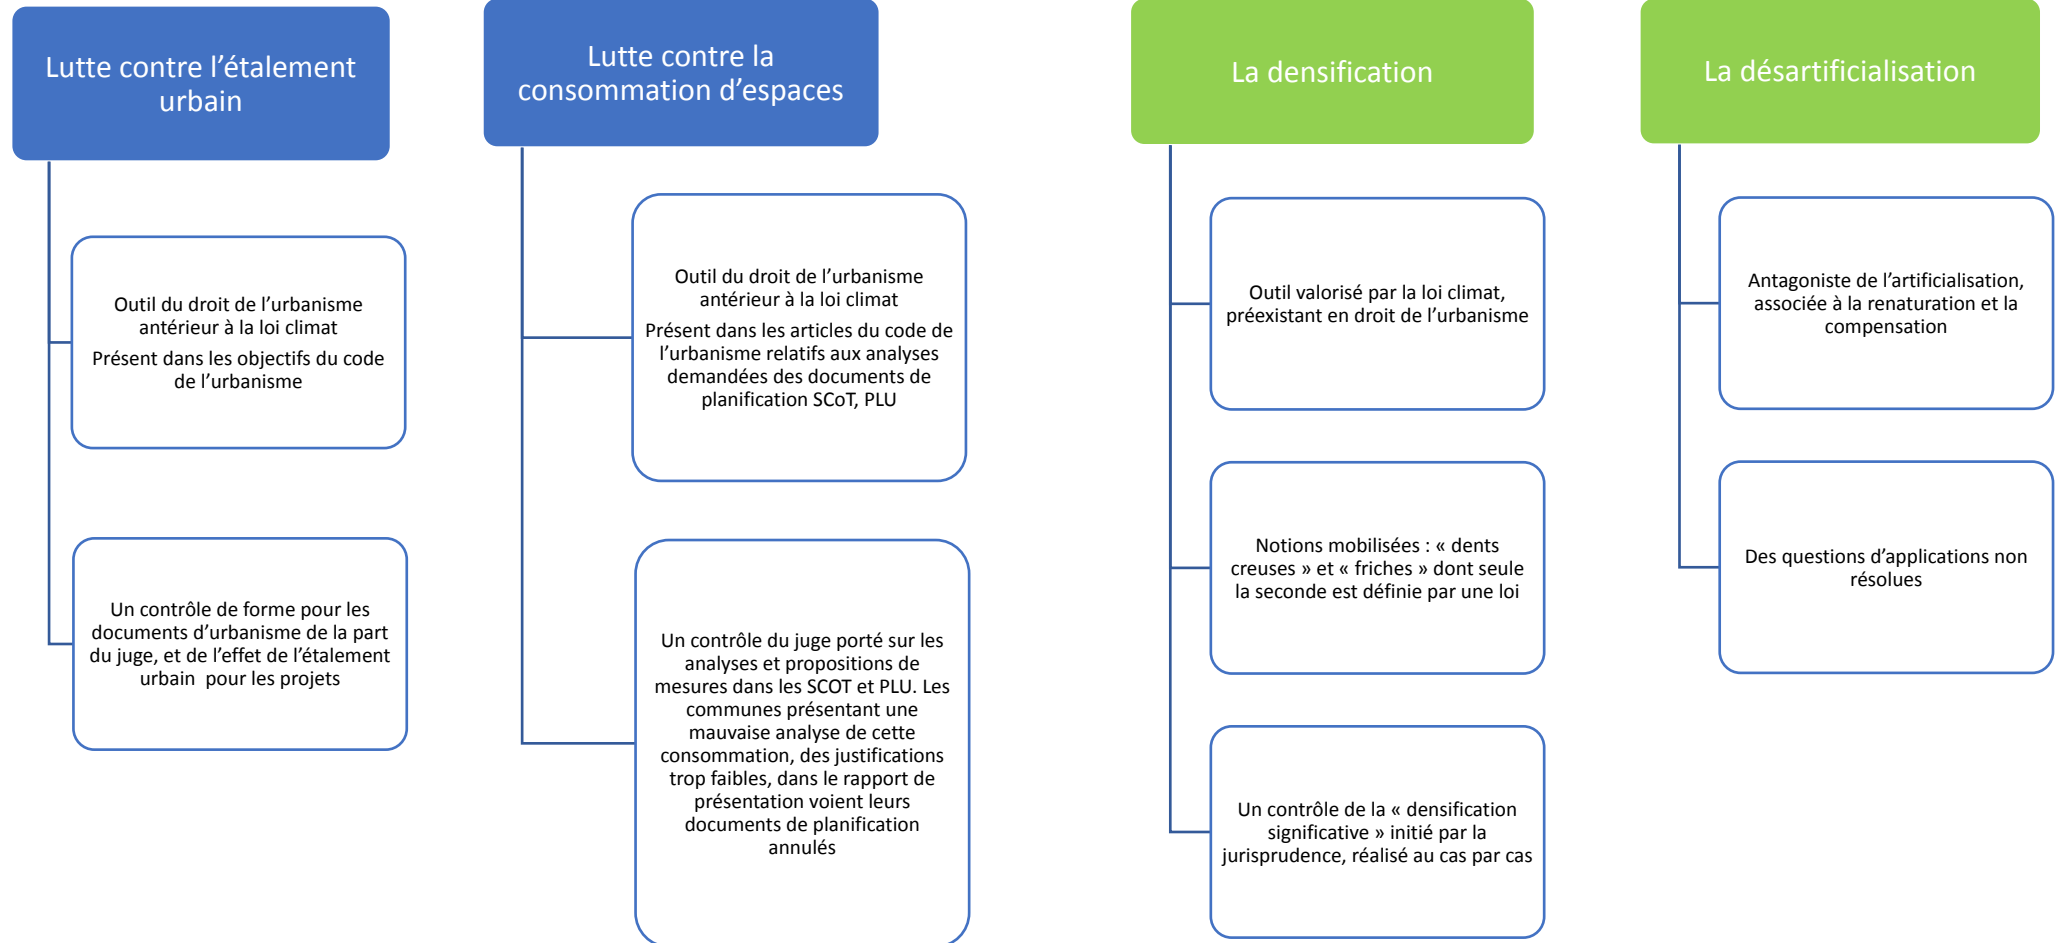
Lutte contre l’étalement urbain

Outil du droit de l’urbanisme antérieur à la loi climat

Présent dans les objectifs du code de l’urbanisme

Un contrôle de forme pour les documents d’urbanisme de la part du juge, et de l’effet de l’étalement urbain pour les projets

Lutte contre la consommation d’espaces

Outil du droit de l’urbanisme antérieur à la loi climat

Présent dans les articles du code de l’urbanisme relatifs aux analyses demandées des documents de planification SCoT, PLU

Un contrôle du juge porté sur les analyses et propositions de mesures dans les SCOT et PLU. Les communes présentant une mauvaise analyse de cette consommation, des justifications trop faibles, dans le rapport de présentation voient leurs documents de planification annulés

La densification

Outil valorisé par la loi climat, préexistant en droit de l’urbanisme

Notions mobilisées : « dents creuses » et « friches » dont seule la seconde est définie par une loi

Un contrôle de la « densification significative » initié par la jurisprudence, réalisé au cas par cas

La désartificialisation

Antagoniste de l’artificialisation, associée à la renaturation et la compensation

Des questions d’applications non résolues